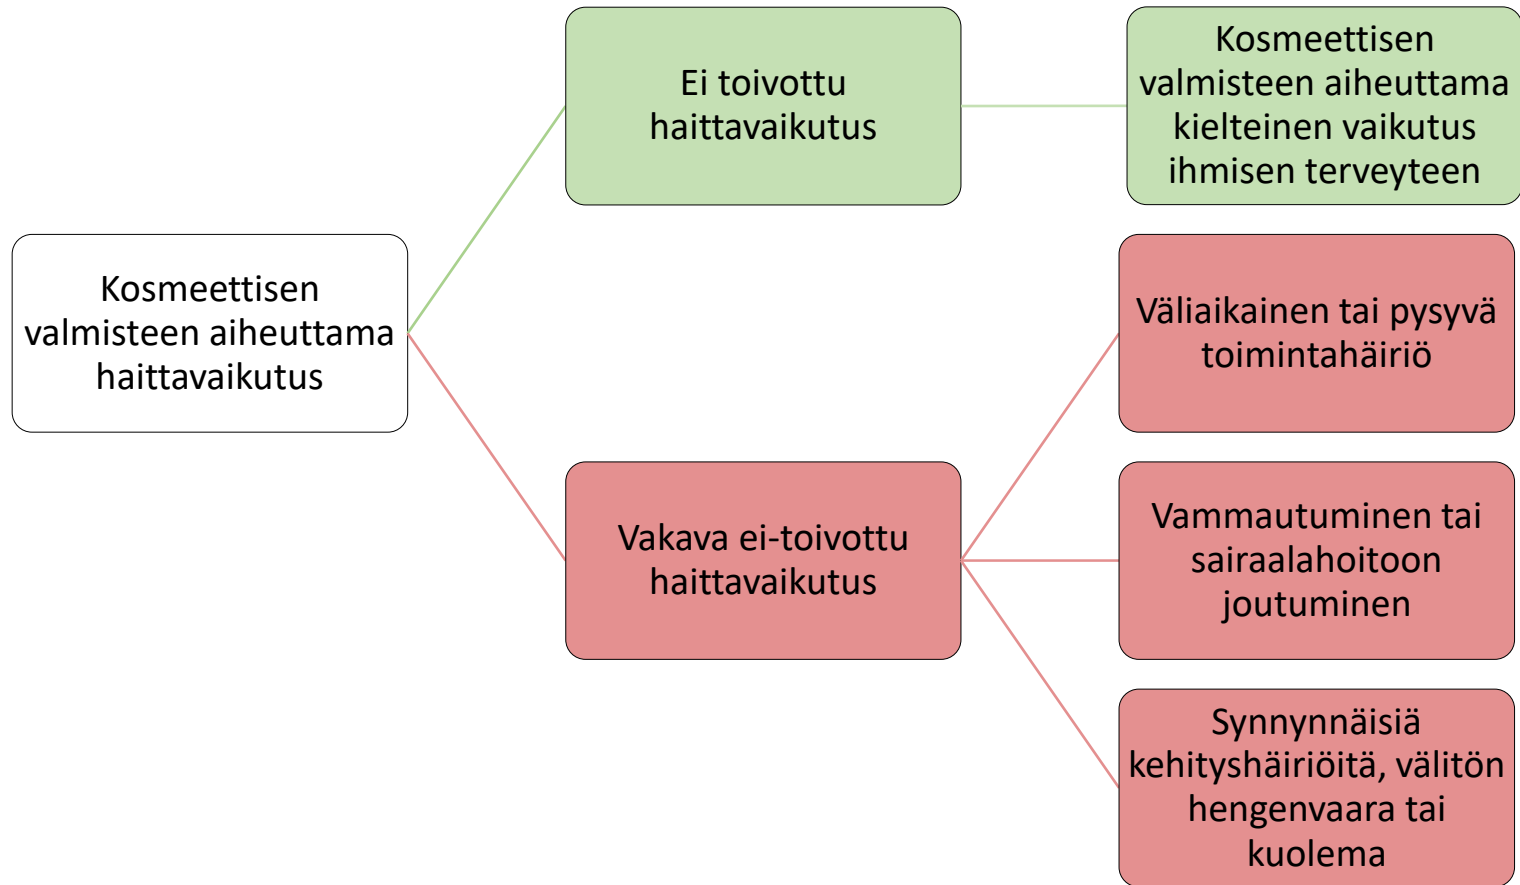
Kosmeettisen valmisteen aiheuttama haittavaikutus

Ei toivottu haittavaikutus

Kosmeettisen valmisteen aiheuttama kielteinen vaikutus ihmisen terveyteen

Vakava ei-toivottu haittavaikutus

Väliaikainen tai pysyvä toimintahäiriö

Vammautuminen tai sairaalahoitoon joutuminen

Synnynnäisiä kehityshäiriöitä, välitön hengenvaara tai kuolema